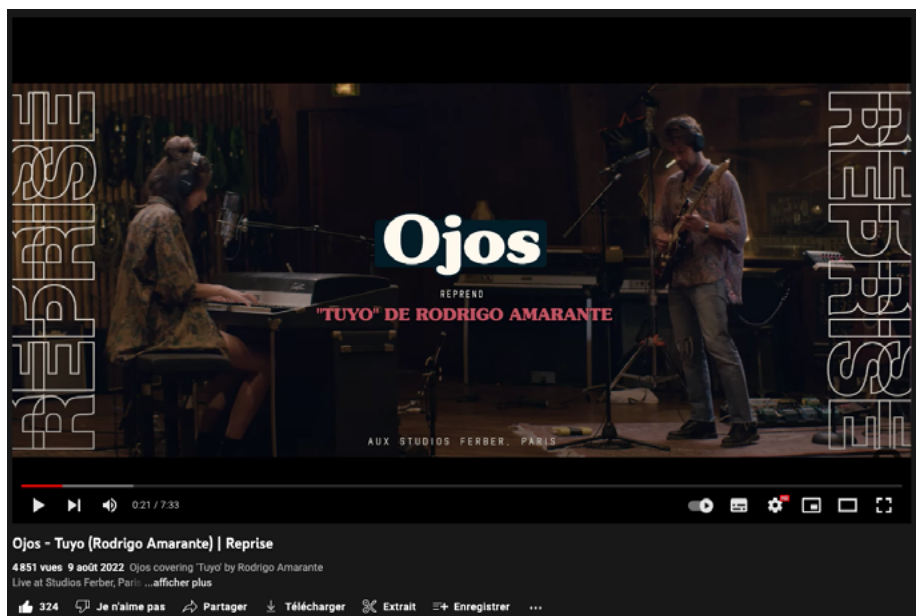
REPRISE

REPRISE

Ojos

REPREND

"TUYO" DE RODRIGO AMARANTE

AUX STUDIOS FERBER, PARIS

0:21 / 7:33

Ojos - Tuyo (Rodrigo Amarante) | Reprise

4 851 vues 9 août 2022 Ojos covering 'Tuyo' by Rodrigo Amarante
Live at Studios Ferber, Paris ...afficher plus

324 Je n'aime pas Partager Télécharger Extrait Enregistrer ...